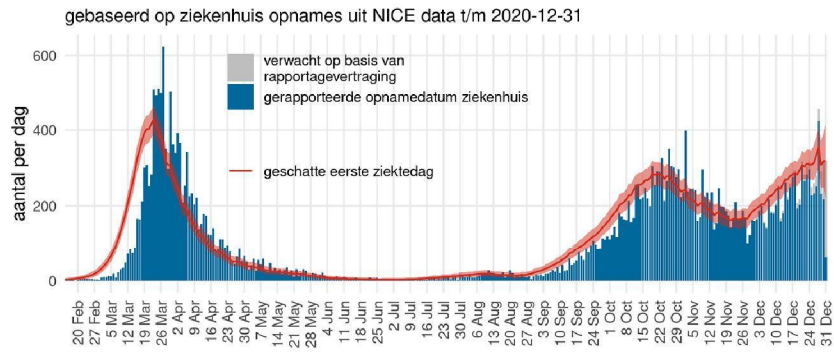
gebaseerd op ziekenhuis opnames uit NICE data t/m 2020-12-31

verwacht op basis van rapportagevertraging
gerapporteerde opnamedatum ziekenhuis

geschatte eerste ziektedag

aantal per dag

600
400
200
0

20 Feb
27 Feb
5 Mar
12 Mar
19 Mar
26 Mar
2 Apr
9 Apr
16 Apr
23 Apr
30 Apr
7 May
14 May
21 May
28 May
4 Jun
11 Jun
18 Jun
25 Jun
2 Jul
9 Jul
16 Jul
23 Jul
30 Jul
6 Aug
13 Aug
20 Aug
27 Aug
3 Sep
10 Sep
17 Sep
24 Sep
1 Oct
8 Oct
15 Oct
22 Oct
29 Oct
5 Nov
12 Nov
19 Nov
26 Nov
3 Dec
10 Dec
17 Dec
24 Dec
31 Dec